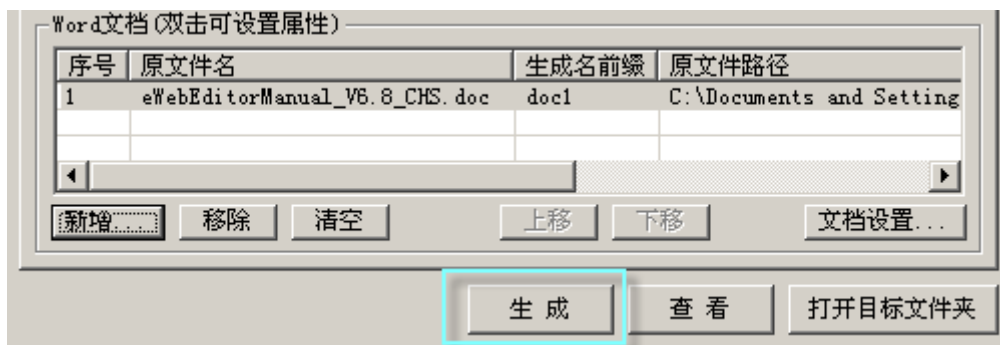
Word文档(双击可设置属性)

| 序号 | 原文件名 | 生成名前缀 | 原文件路径 |
|---|---|---|---|
| 1 | eWebEditorManual_V6.8_CHS.doc | doc1 | C:\Documents and Setting |

新增... 移除 清空 上移 下移 文档设置...

生 成 查 看 打开目标文件夹